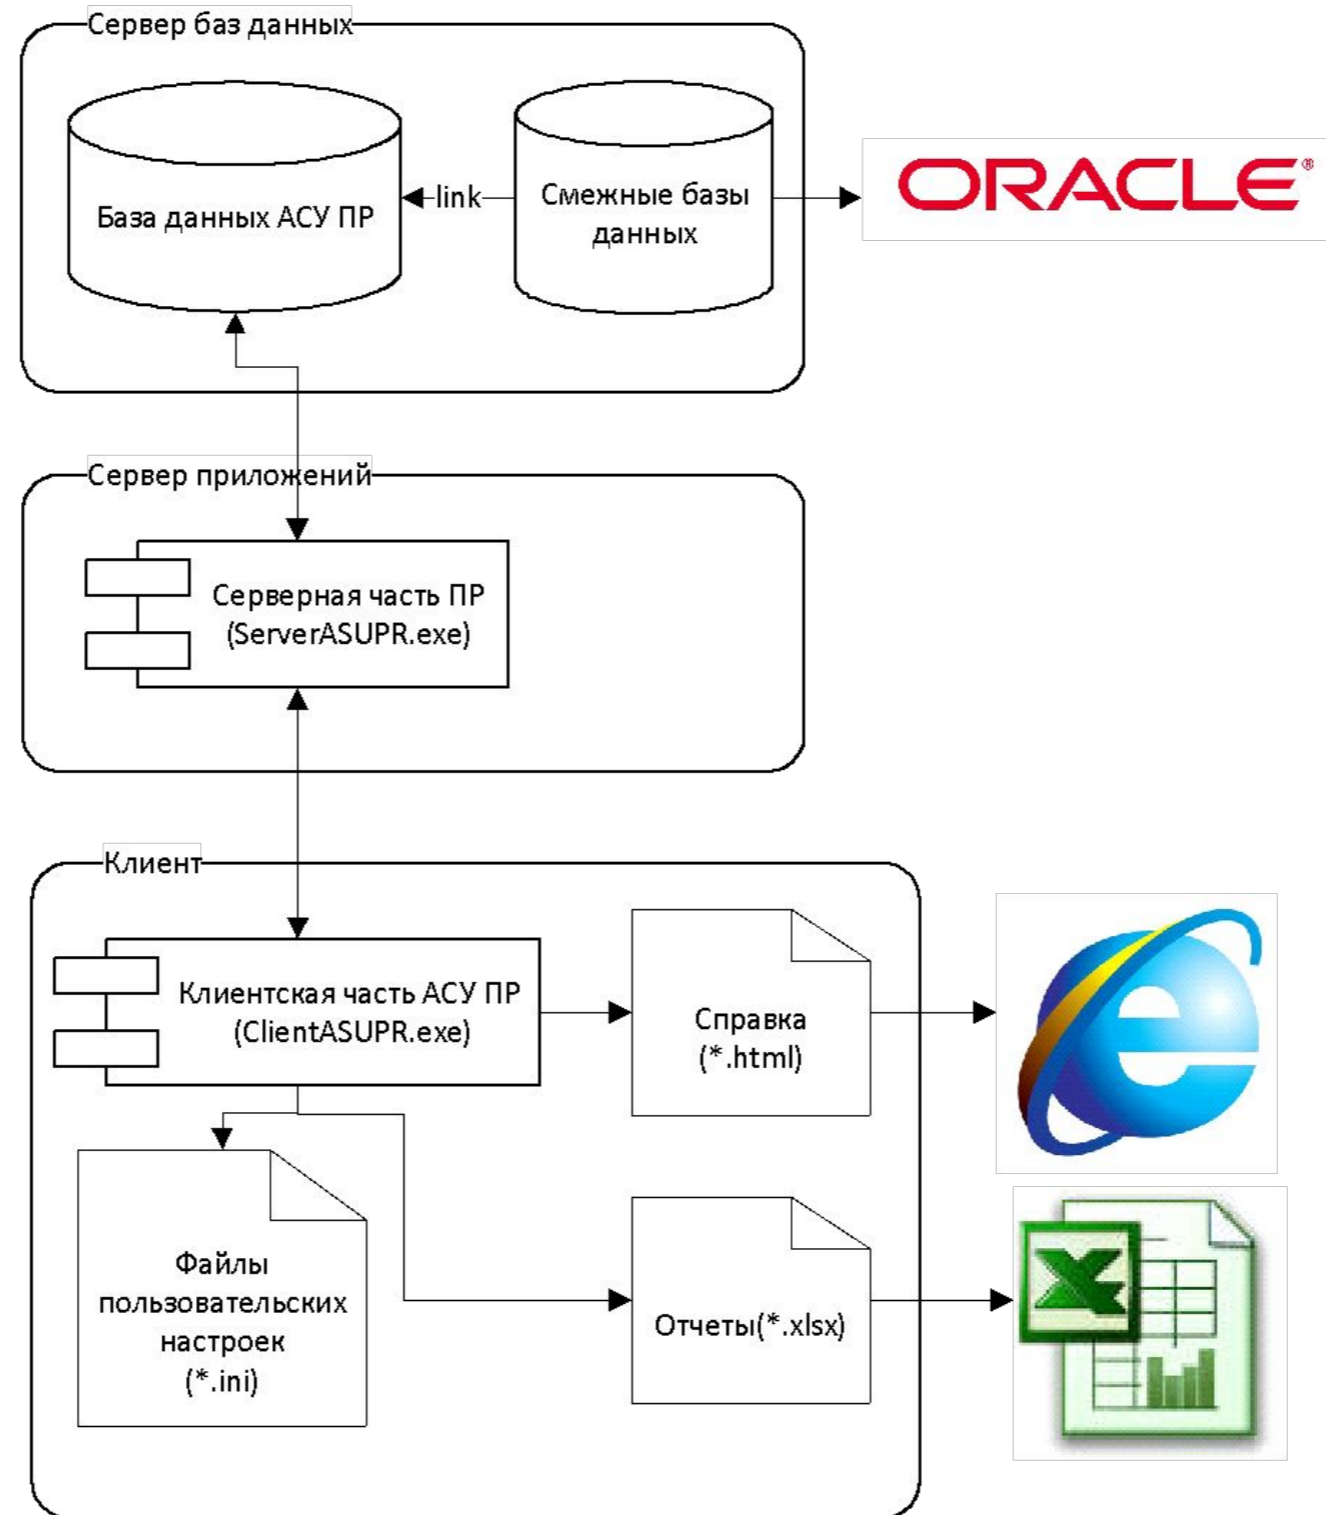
Сервер баз данных

База данных АСУ ПР

link

Смежные базы данных

ORACLE®

Сервер приложений

Серверная часть ПР (ServerASUPR.exe)

Клиент

Клиентская часть АСУ ПР (ClientASUPR.exe)

Справка (*.html)

Файлы пользовательских настроек (*.ini)

Отчеты(*.xlsx)